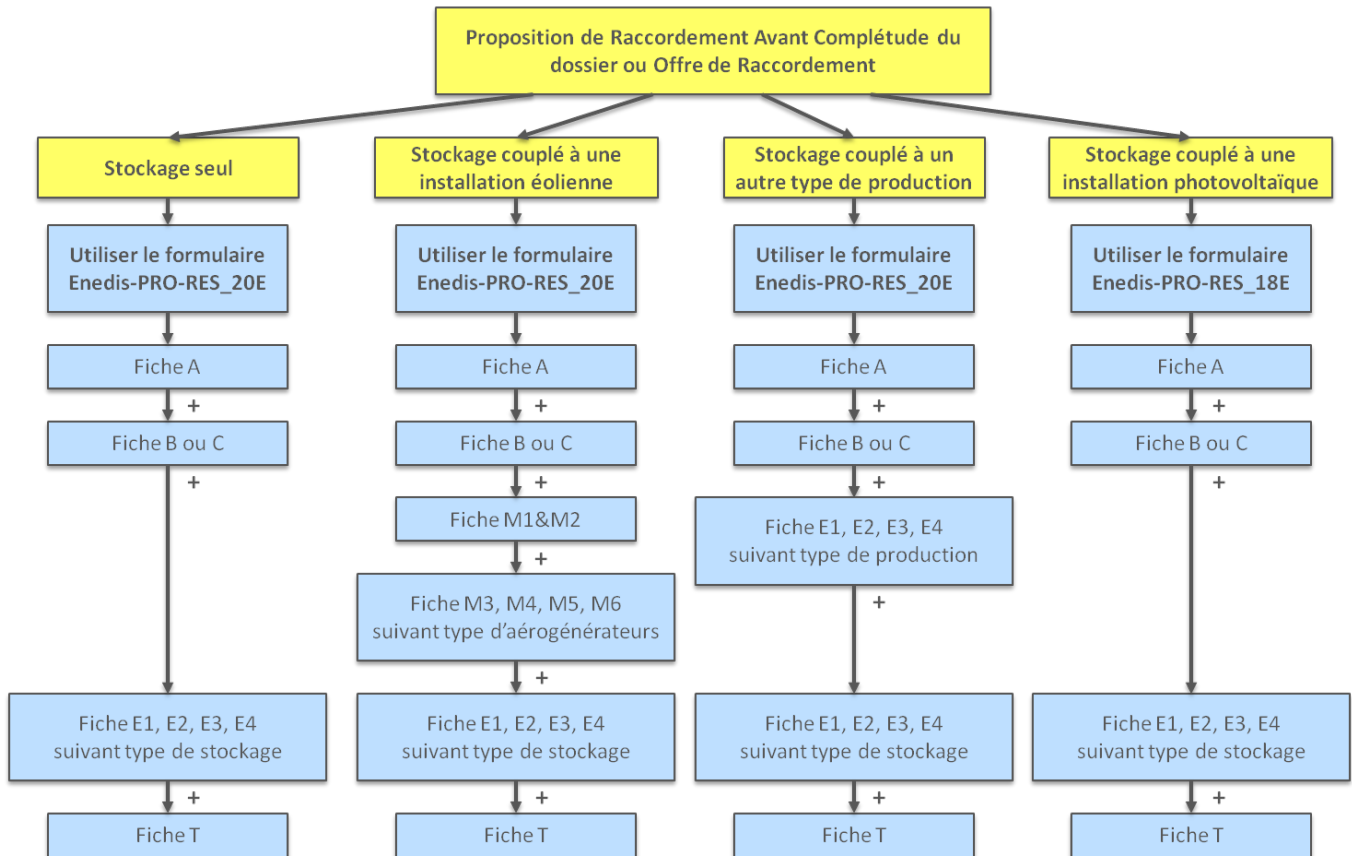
Proposition de Raccordement Avant Complétude du dossier ou Offre de Raccordement

Stockage seul

Utiliser le formulaire Enedis-PRO-RES_20E

Fiche A

+

Fiche B ou C

+

Fiche E1, E2, E3, E4 suivant type de stockage

+

Fiche T

Stockage couplé à une installation éolienne

Utiliser le formulaire Enedis-PRO-RES_20E

Fiche A

+

Fiche B ou C

+

Fiche M1&M2

+

Fiche M3, M4, M5, M6 suivant type d'aérogénérateurs

+

Fiche E1, E2, E3, E4 suivant type de stockage

+

Fiche T

Stockage couplé à un autre type de production

Utiliser le formulaire Enedis-PRO-RES_20E

Fiche A

+

Fiche B ou C

+

Fiche E1, E2, E3, E4 suivant type de production

+

Fiche E1, E2, E3, E4 suivant type de stockage

+

Fiche T

Stockage couplé à une installation photovoltaïque

Utiliser le formulaire Enedis-PRO-RES_18E

Fiche A

+

Fiche B ou C

+

Fiche E1, E2, E3, E4 suivant type de stockage

+

Fiche T